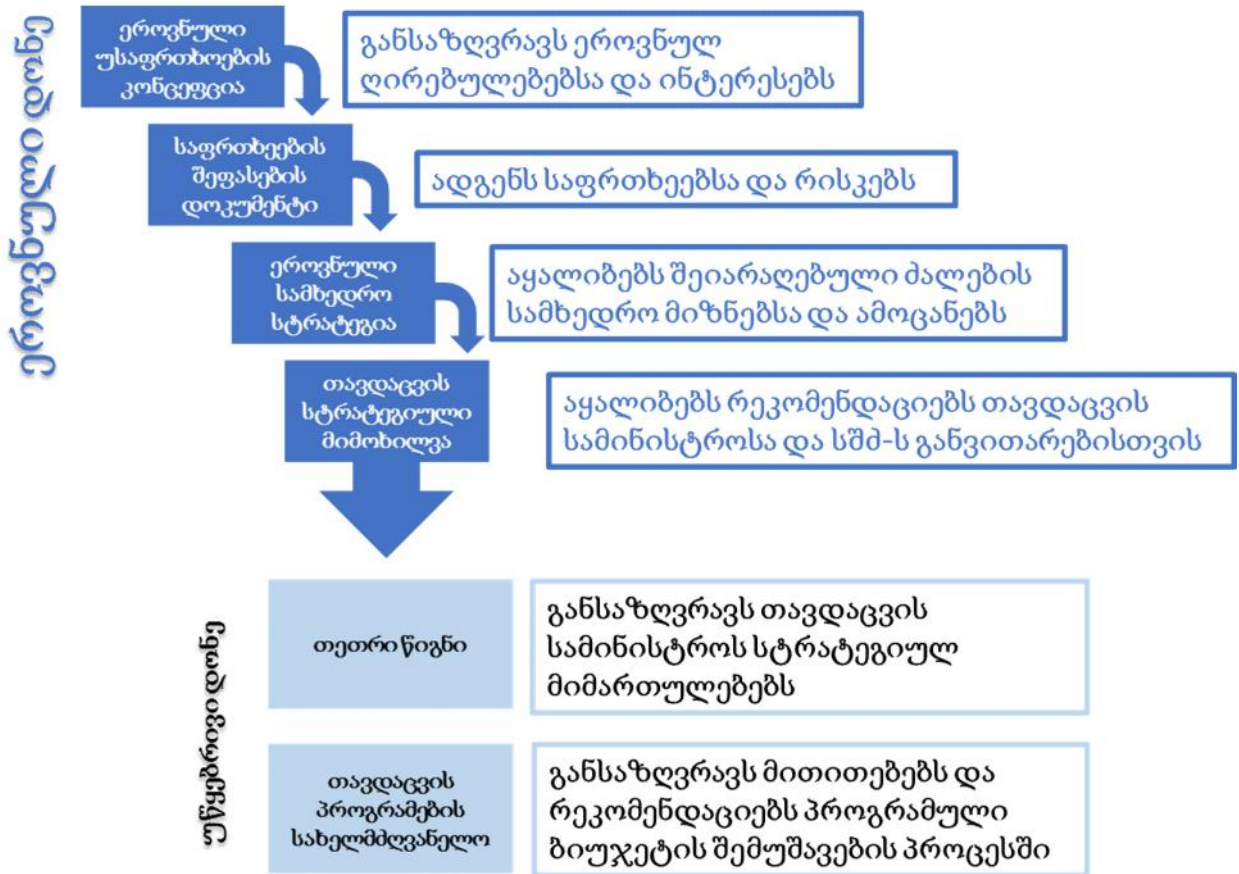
ეროვნული დონე

ეროვნული უსაფრთხოების კონცეფცია

განსაზღვრავს ეროვნულ ღირებულებებსა და ინტერესებს

საფრთხეების შეფასების დოკუმენტი

ადგენს საფრთხეებსა და რისკებს

ეროვნული სამხედრო სტრატეგია

აყალიბებს შეიარაღებული ძალების სამხედრო მიზნებსა და ამოცანებს

თავდაცვის სტრატეგიული მიმოხილვა

აყალიბებს რეკომენდაციებს თავდაცვის სამინისტროსა და სშძ-ს განვითარებისთვის

უწყებრივი დონე

თეთრი წიგნი

განსაზღვრავს თავდაცვის სამინისტროს სტრატეგიულ მიმართულებებს

თავდაცვის პროგრამების სახელმძღვანელო

განსაზღვრავს მითითებებს და რეკომენდაციებს პროგრამული ბიუჯეტის შემუშავების პროცესში